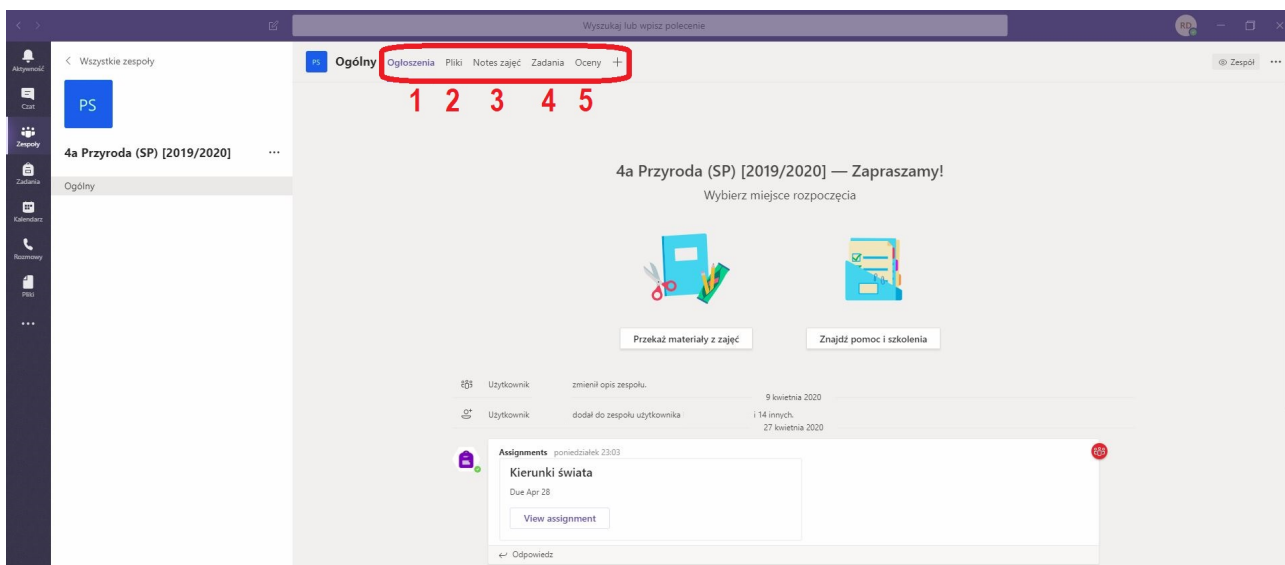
Wyszukaj lub wpisz polecenie

Aktywność
Czat
Zespoły
Zadania
Kalendarz
Rozmowy
Pliki
...

< Wszystkie zespoły

PS

4a Przyroda (SP) [2019/2020] ...

Ogólny

PS Ogólny Ogłoszenia Pliki Notes zajęć Zadania Oceny +

1 2 3 4 5

Zespół ...

4a Przyroda (SP) [2019/2020] — Zapraszamy!

Wybierz miejsce rozpoczęcia

Przekaż materiały z zajęć

Znajdź pomoc i szkolenia

Użytkownik zmienił opis zespołu.

9 kwietnia 2020

Użytkownik dodał do zespołu użytkownika i 14 innych.

27 kwietnia 2020

Assignments poniedziałek 23:03

Kierunki świata

Due Apr 28

View assignment

Odpowiedz